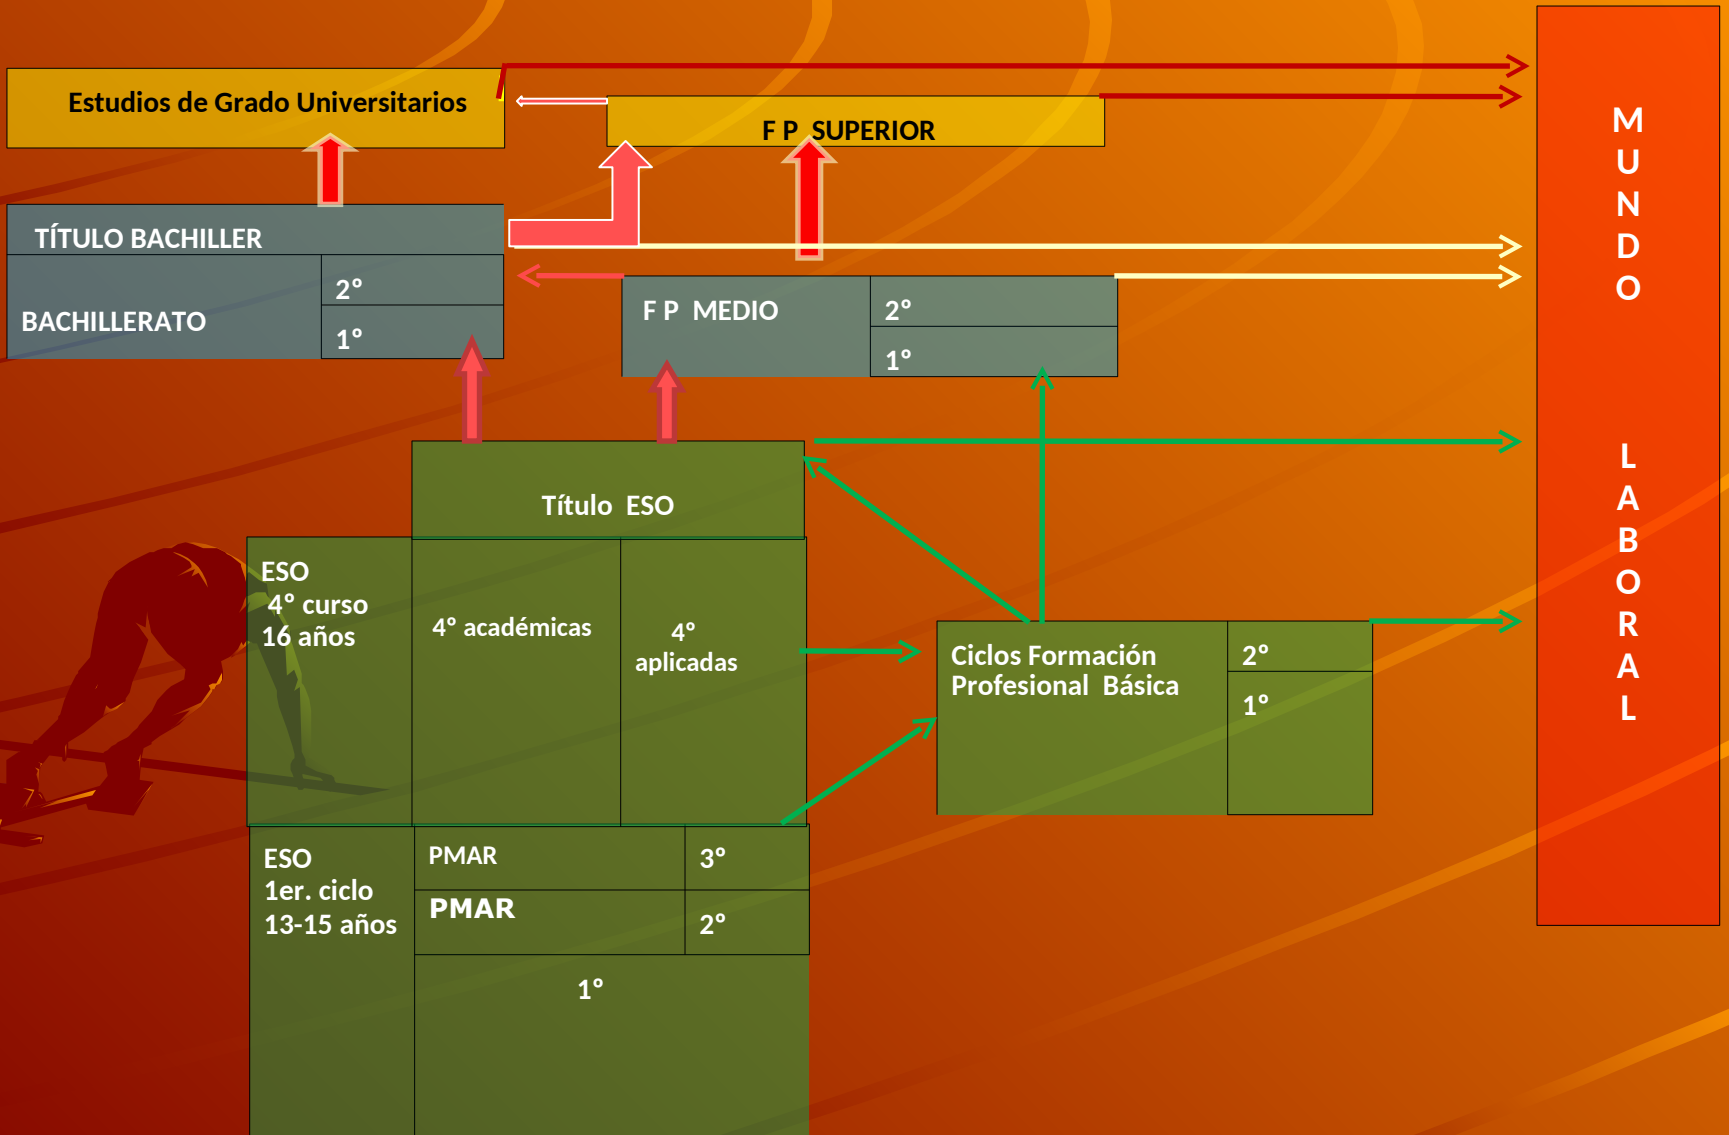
Estudios de Grado Universitarios

F P SUPERIOR

MUNDO LABORAL

TÍTULO BACHILLER

BACHILLERATO

2º

1º

F P MEDIO

2º

1º

Título ESO

ESO
4º curso
16 años

4º académicas

4º aplicadas

Ciclos Formación Profesional Básica

2º

1º

ESO
1er. ciclo
13-15 años

PMAR

3º

PMAR

2º

1º